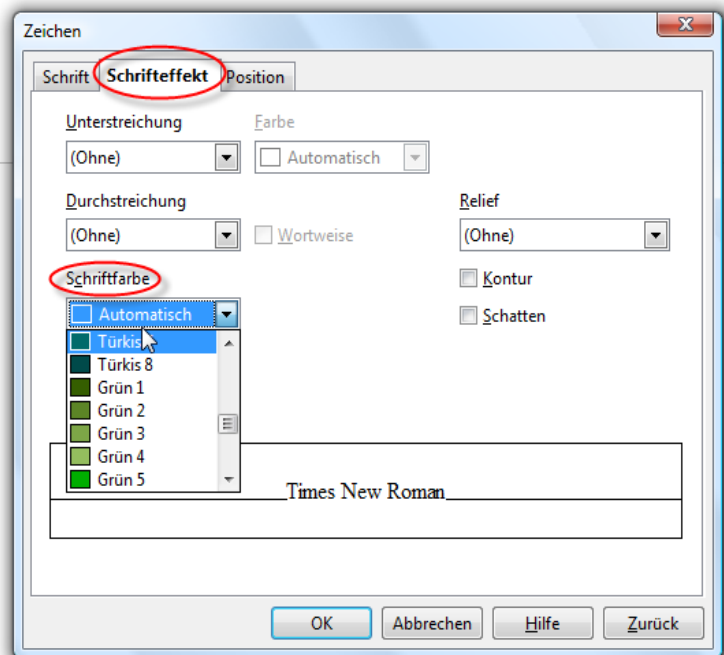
Zeichen

Schrift
Schrifteffekt
Position

Unterstreichung
(Ohne)
Farbe
Automatisch

Durchstreichung
(Ohne)
Wortweise

Relief
(Ohne)

Schriftfarbe
Automatisch
Türkis
Türkis 8
Grün 1
Grün 2
Grün 3
Grün 4
Grün 5

Kontur
Schatten

Times New Roman

OK
Abbrechen
Hilfe
Zurück